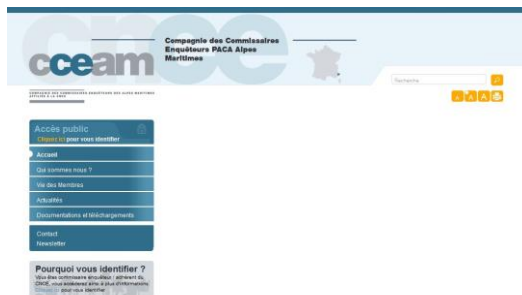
CNCE

cceam

Compagnie des Commissaires Enquêteurs PACA Alpes Maritimes

COMPAGNIE DES COMMISSAIRES ENQUÊTEURS DES ALPES MARITIMES AFFILIÉE À LA CNCE

Recherche

A A A

Accès public
Cliquez ici pour vous identifier

Accueil

Qui sommes nous ?

Vie des Membres

Actualités

Documentations et téléchargements

Contact

Newsletter

Pourquoi vous identifier ?
Vous êtes commissaire enquêteur / adhérent du CNCE, vous souhaitez avoir à plus d'informations. Cliquez ici pour vous identifier